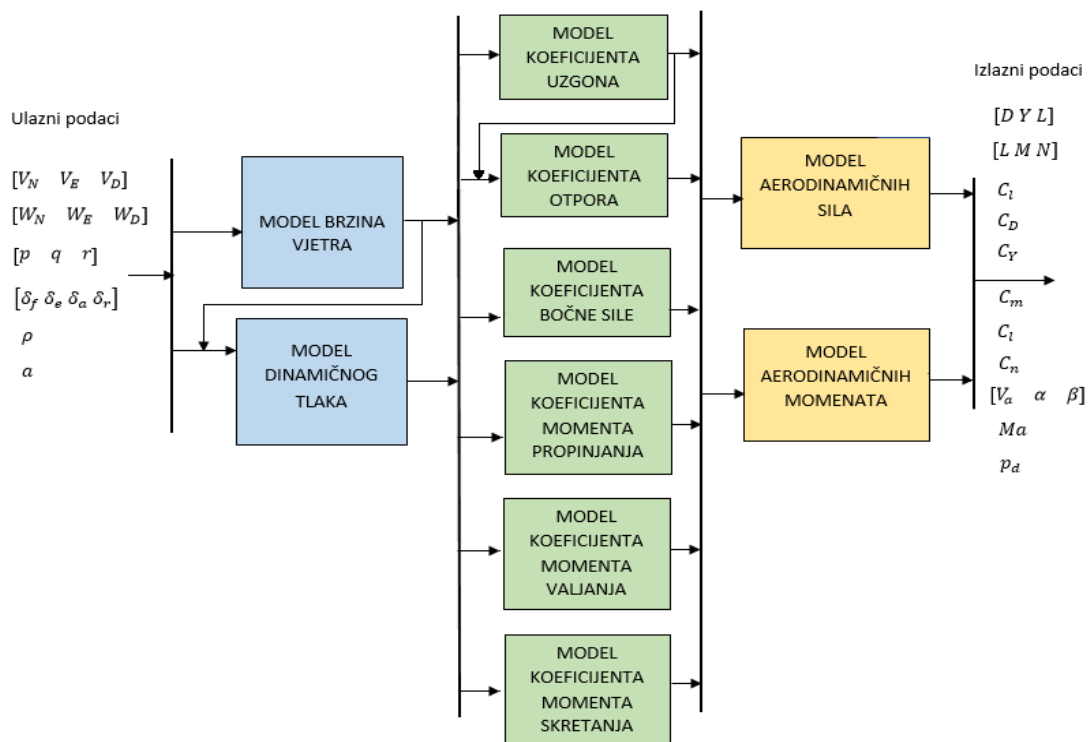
Ulazni podaci

$[V_N \quad V_E \quad V_D]$
$[W_N \quad W_E \quad W_D]$
$[p \quad q \quad r]$
$[\delta_f \; \delta_e \; \delta_a \; \delta_r]$
$\rho$
$a$

MODEL BRZINA VJETRA

MODEL DINAMIČNOG TLAKA

MODEL KOEFICIJENTA UZGONA

MODEL KOEFICIJENTA OTPORA

MODEL KOEFICIJENTA BOČNE SILE

MODEL KOEFICIJENTA MOMENTA PROPINJANJA

MODEL KOEFICIJENTA MOMENTA VALJANJA

MODEL KOEFICIJENTA MOMENTA SKRETANJA

MODEL AERODINAMIČNIH SILA

MODEL AERODINAMIČNIH MOMENATA

Izlazni podaci

$[D \; Y \; L]$
$[L \; M \; N]$
$C_l$
$C_D$
$C_Y$
$C_m$
$C_l$
$C_n$
$[V_a \quad \alpha \quad \beta]$
$Ma$
$p_d$